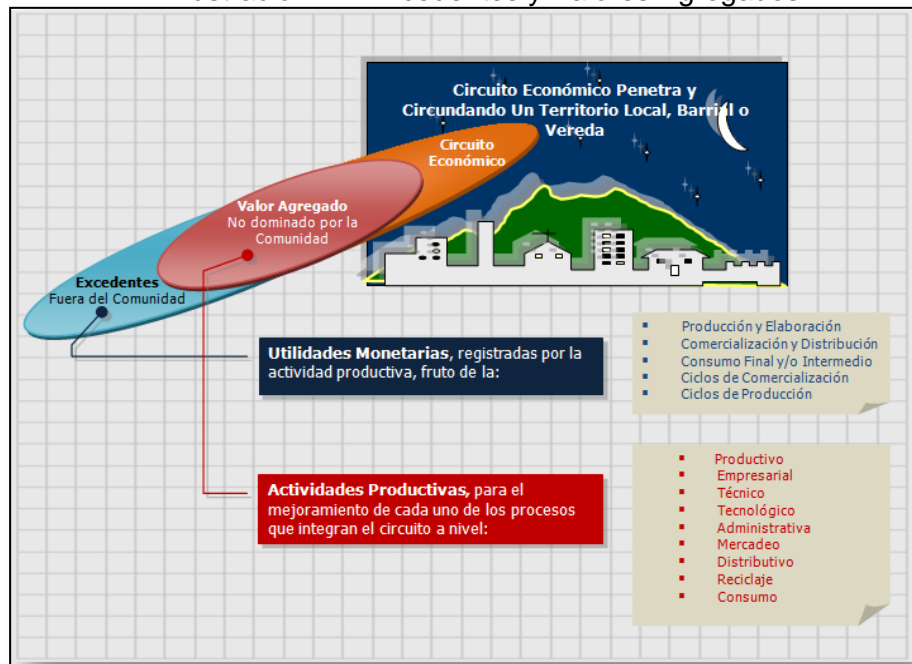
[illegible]

Circuito Económico Penetra y Circundando Un Territorio Local, Barrial o Vereda

Circuito Económico

Valor Agregado
No dominado por la Comunidad

Excedentes
Fuera del Comunidad

**Utilidades Monetarias**, registradas por la actividad productiva, fruto de la:

- Producción y Elaboración
- Comercialización y Distribución
- Consumo Final y/o Intermedio
- Ciclos de Comercialización
- Ciclos de Producción

**Actividades Productivas,** para el mejoramiento de cada uno de los procesos que integran el circuito a nivel:

- Productivo
- Empresarial
- Técnico
- Tecnológico
- Administrativa
- Mercadeo
- Distributivo
- Reciclaje
- Consumo